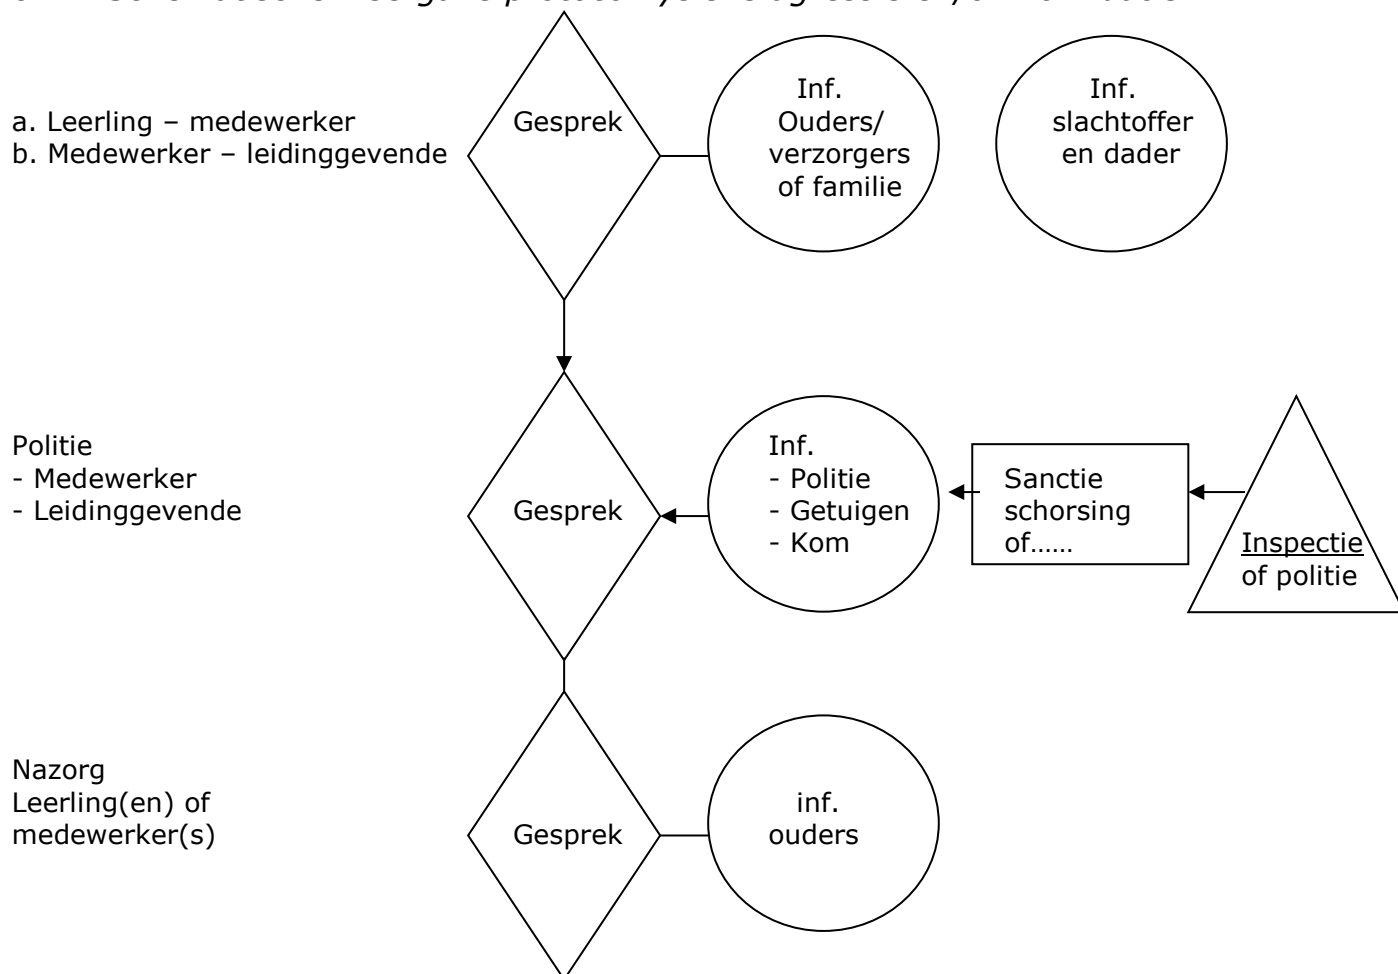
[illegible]

a. Leerling – medewerker
b. Medewerker – leidinggevende

Gesprek

Inf. Ouders/ verzorgers of familie

Inf. slachtoffer en dader

Politie
- Medewerker
- Leidinggevende

Gesprek

Inf.
- Politie
- Getuigen
- Kom

Sanctie schorsing of……

Inspectie of politie

Nazorg
Leerling(en) of medewerker(s)

Gesprek

inf. ouders